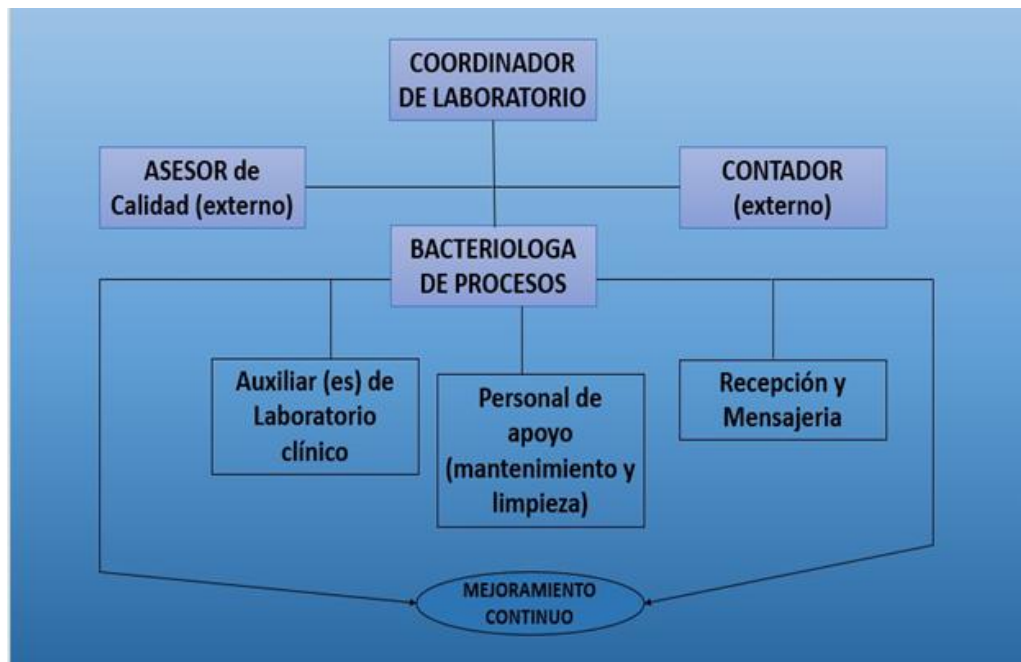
COORDINADOR DE LABORATORIO

ASESOR de Calidad (externo)

CONTADOR (externo)

BACTERIOLOGA DE PROCESOS

Auxiliar (es) de Laboratorio clínico

Personal de apoyo (mantenimiento y limpieza)

Recepción y Mensajeria

MEJORAMIENTO CONTINUO